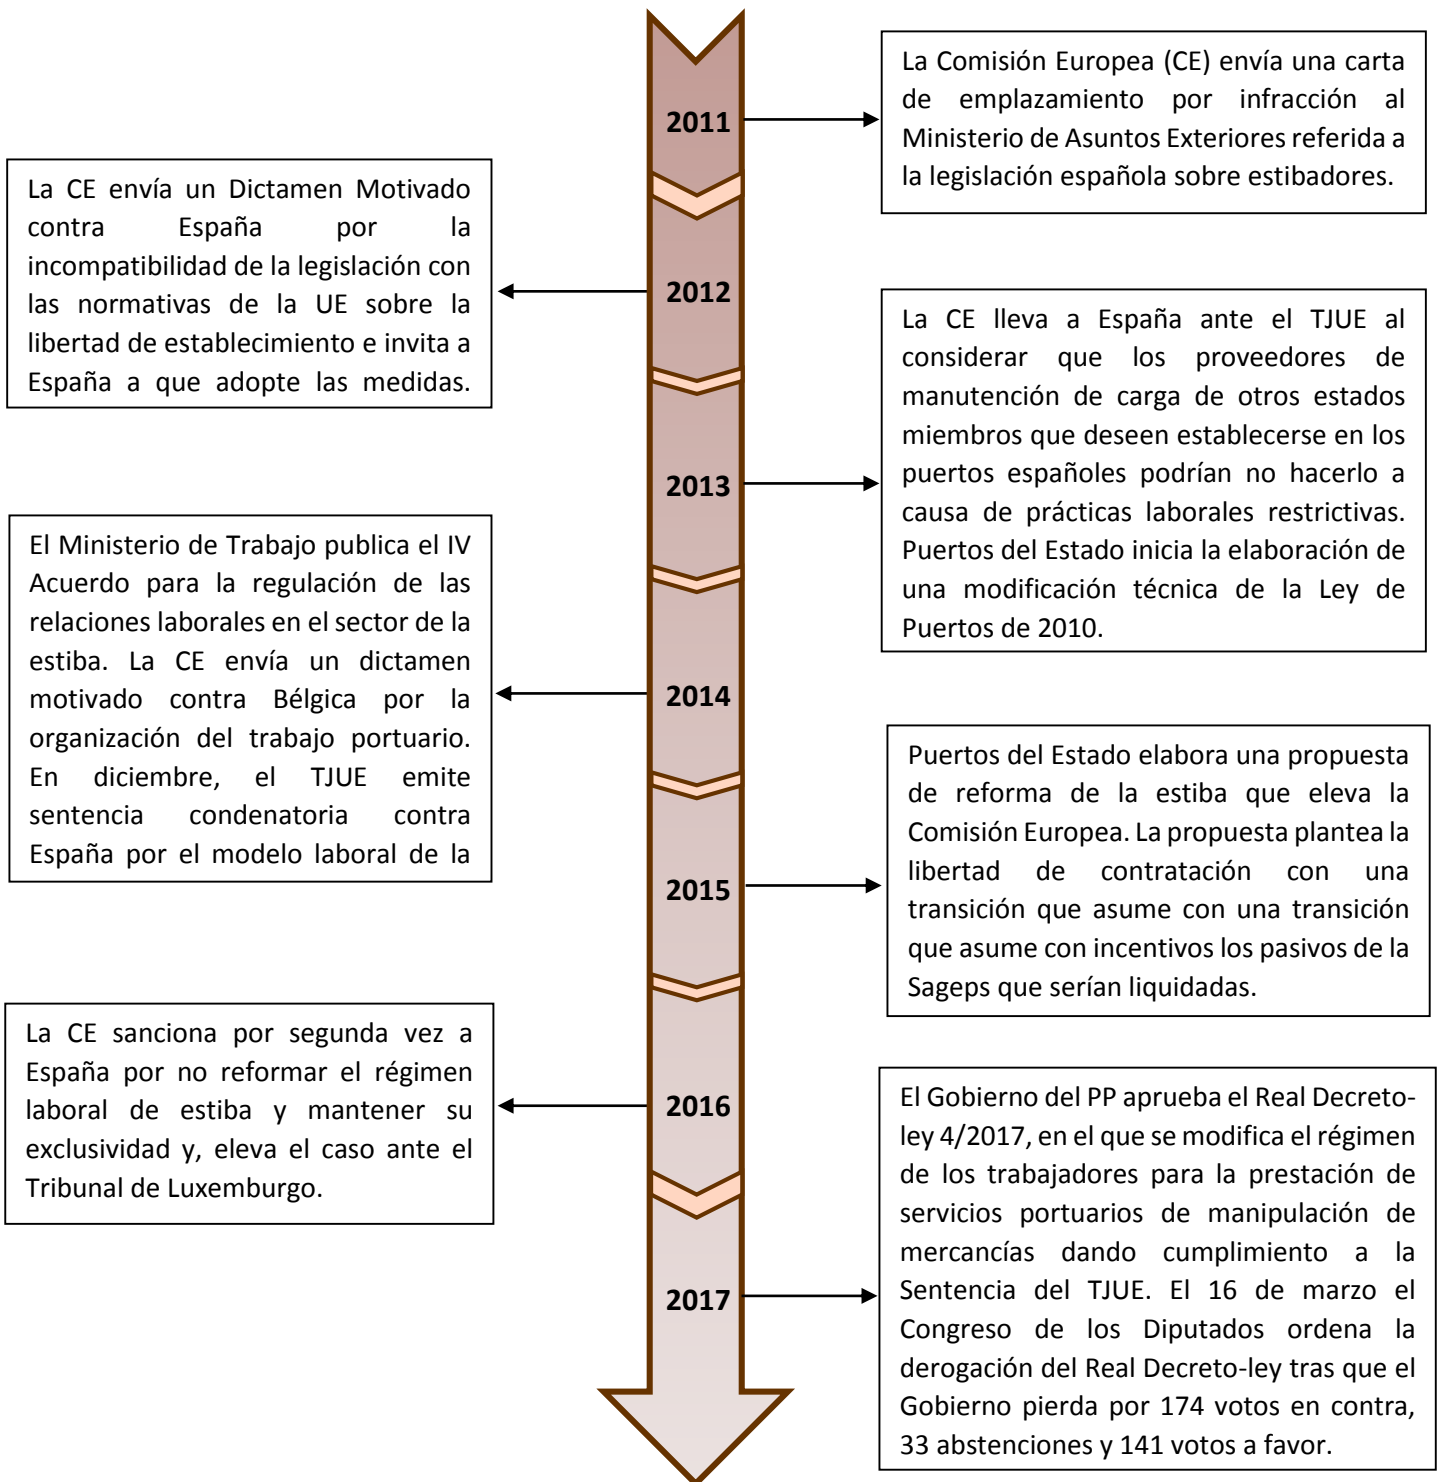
2011

La Comisión Europea (CE) envía una carta de emplazamiento por infracción al Ministerio de Asuntos Exteriores referida a la legislación española sobre estibadores.

2012

La CE envía un Dictamen Motivado contra España por la incompatibilidad de la legislación con las normativas de la UE sobre la libertad de establecimiento e invita a España a que adopte las medidas.

2013

La CE lleva a España ante el TJUE al considerar que los proveedores de manutención de carga de otros estados miembros que deseen establecerse en los puertos españoles podrían no hacerlo a causa de prácticas laborales restrictivas. Puertos del Estado inicia la elaboración de una modificación técnica de la Ley de Puertos de 2010.

2014

El Ministerio de Trabajo publica el IV Acuerdo para la regulación de las relaciones laborales en el sector de la estiba. La CE envía un dictamen motivado contra Bélgica por la organización del trabajo portuario. En diciembre, el TJUE emite sentencia condenatoria contra España por el modelo laboral de la

2015

Puertos del Estado elabora una propuesta de reforma de la estiba que eleva la Comisión Europea. La propuesta plantea la libertad de contratación con una transición que asume con una transición que asume con incentivos los pasivos de la Sageps que serían liquidadas.

2016

La CE sanciona por segunda vez a España por no reformar el régimen laboral de estiba y mantener su exclusividad y, eleva el caso ante el Tribunal de Luxemburgo.

2017

El Gobierno del PP aprueba el Real Decreto-ley 4/2017, en el que se modifica el régimen de los trabajadores para la prestación de servicios portuarios de manipulación de mercancías dando cumplimiento a la Sentencia del TJUE. El 16 de marzo el Congreso de los Diputados ordena la derogación del Real Decreto-ley tras que el Gobierno pierda por 174 votos en contra, 33 abstenciones y 141 votos a favor.